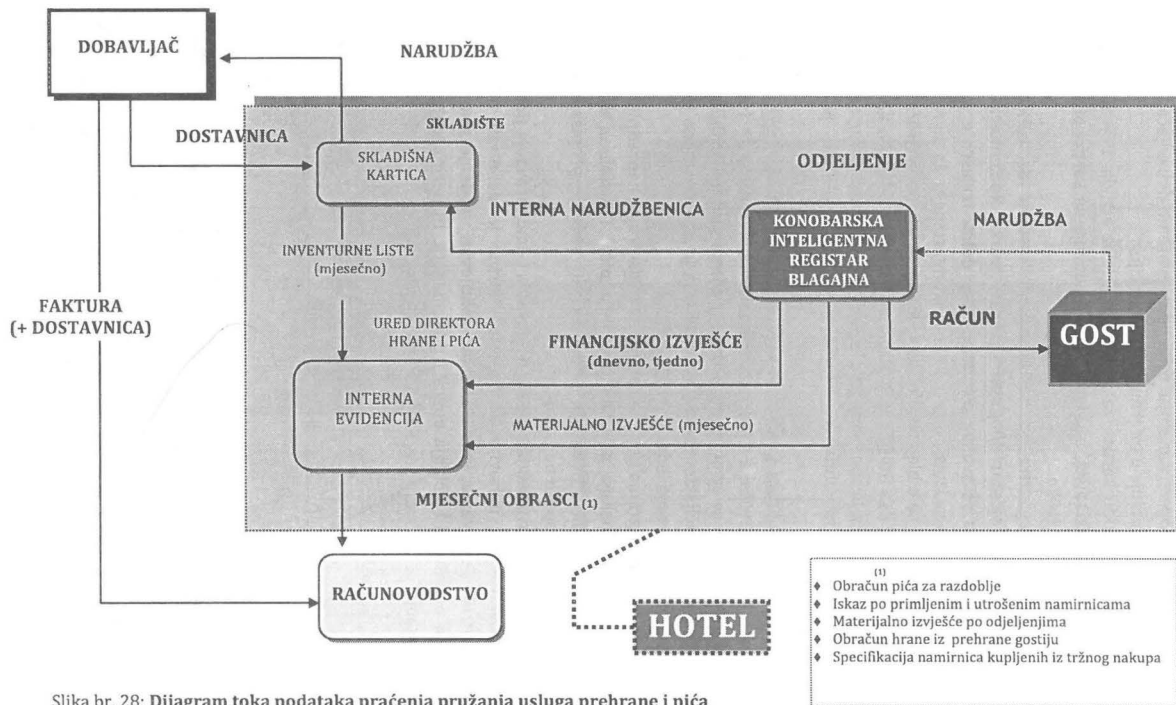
DOBAVLJAČ

NARUDŽBA

DOSTAVNICA

SKLADIŠTE

SKLADIŠNA KARTICA

ODJELJENJE

INTERNA NARUDŽBENICA

KONOBARSKA INTELIGENTNA REGISTAR BLAGAJNA

NARUDŽBA

INVENTURNE LISTE (mjesečno)

FAKTURA (+ DOSTAVNICA)

URED DIREKTORA HRANE I PIĆA

RAČUN

GOST

FINANCIJSKO IZVJEŠĆE (dnevno, tjedno)

INTERNA EVIDENCIJA

MATERIJALNO IZVJEŠĆE (mjesečno)

MJESEČNI OBRASCI $_{(1)}$

RAČUNOVODSTVO

HOTEL

(1)
- Obračun pića za razdoblje
- Iskaz po primljenim i utrošenim namirnicama
- Materijalno izvješće po odjeljenjima
- Obračun hrane iz prehrane gostiju
- Specifikacija namirnica kupljenih iz tržnog nakupa

Slika br. 28: Dijagram toka podataka praćenja pružanja usluga prehrane i pića